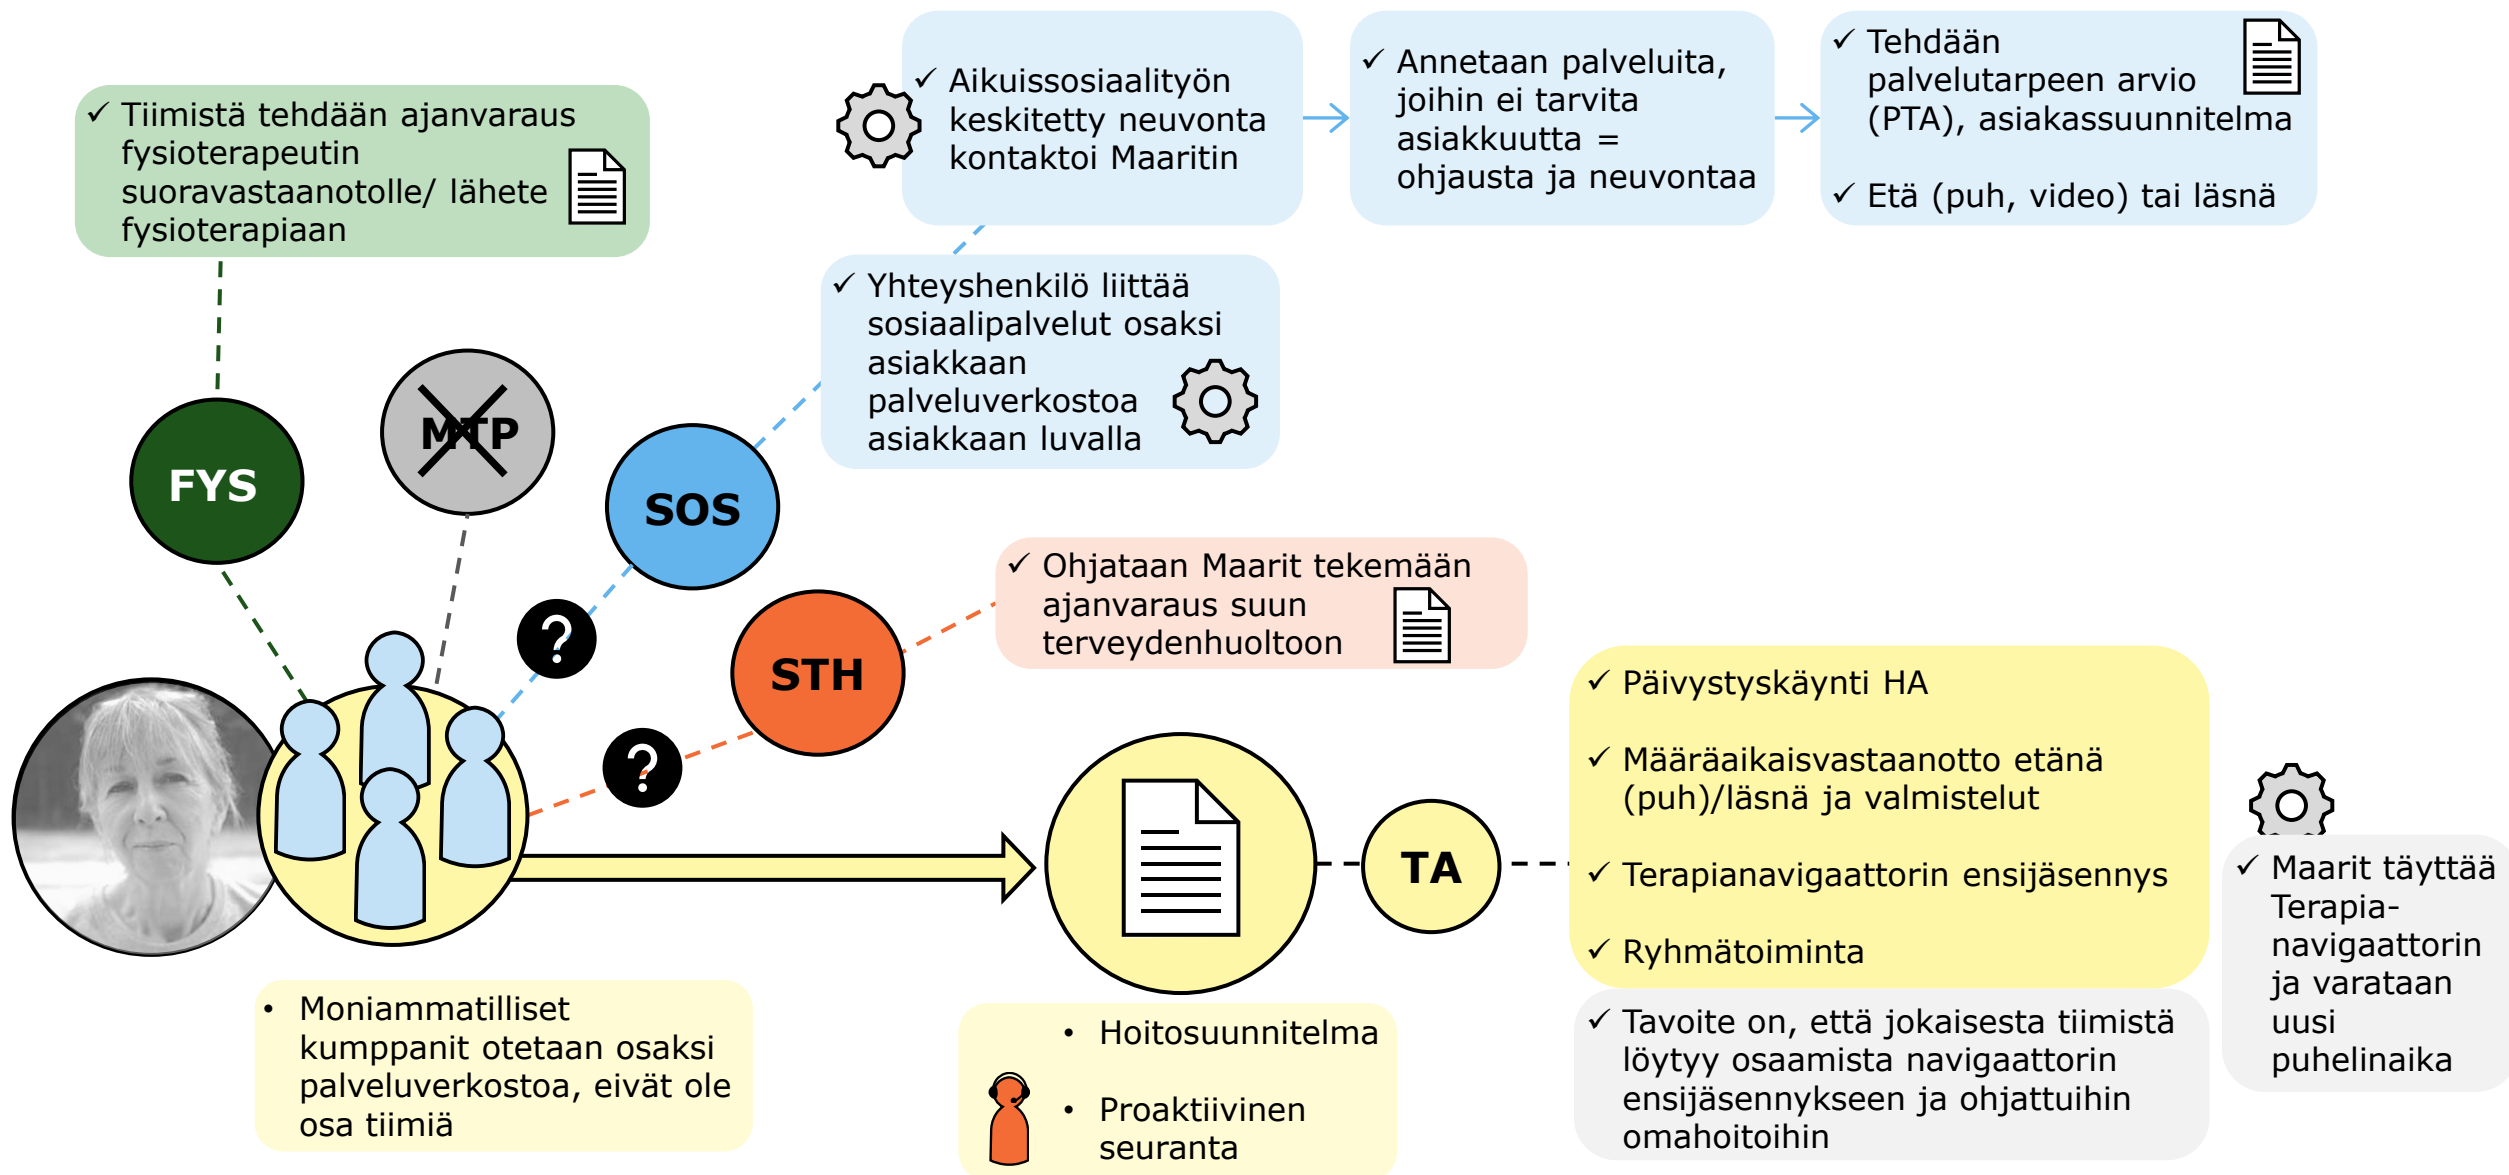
✓ Tiimistä tehdään ajanvaraus fysioterapeutin suoravastaanotolle/ lähete fysioterapiaan

✓ Aikuissosiaalityön keskitetty neuvonta kontaktoi Maaritin

✓ Annetaan palveluita, joihin ei tarvita asiakkuutta = ohjausta ja neuvontaa

✓ Tehdään palvelutarpeen arvio (PTA), asiakassuunnitelma

✓ Etä (puh, video) tai läsnä

✓ Yhteyshenkilö liittää sosiaalipalvelut osaksi asiakkaan palveluverkostoa asiakkaan luvalla

FYS

MTP

SOS

STH

?

?

✓ Ohjataan Maarit tekemään ajanvaraus suun terveydenhuoltoon

✓ Päivystyskäynti HA

✓ Määräaikaisvastaanotto etänä (puh)/läsnä ja valmistelut

✓ Terapianavigaattorin ensijäsennys

✓ Ryhmätoiminta

TA

✓ Maarit täyttää Terapia-navigaattorin ja varataan uusi puhelinaika

✓ Tavoite on, että jokaisesta tiimistä löytyy osaamista navigaattorin ensijäsennykseen ja ohjattuihin omahoitoihin

• Moniammatilliset kumppanit otetaan osaksi palveluverkostoa, eivät ole osa tiimiä

• Hoitosuunnitelma

• Proaktiivinen seuranta